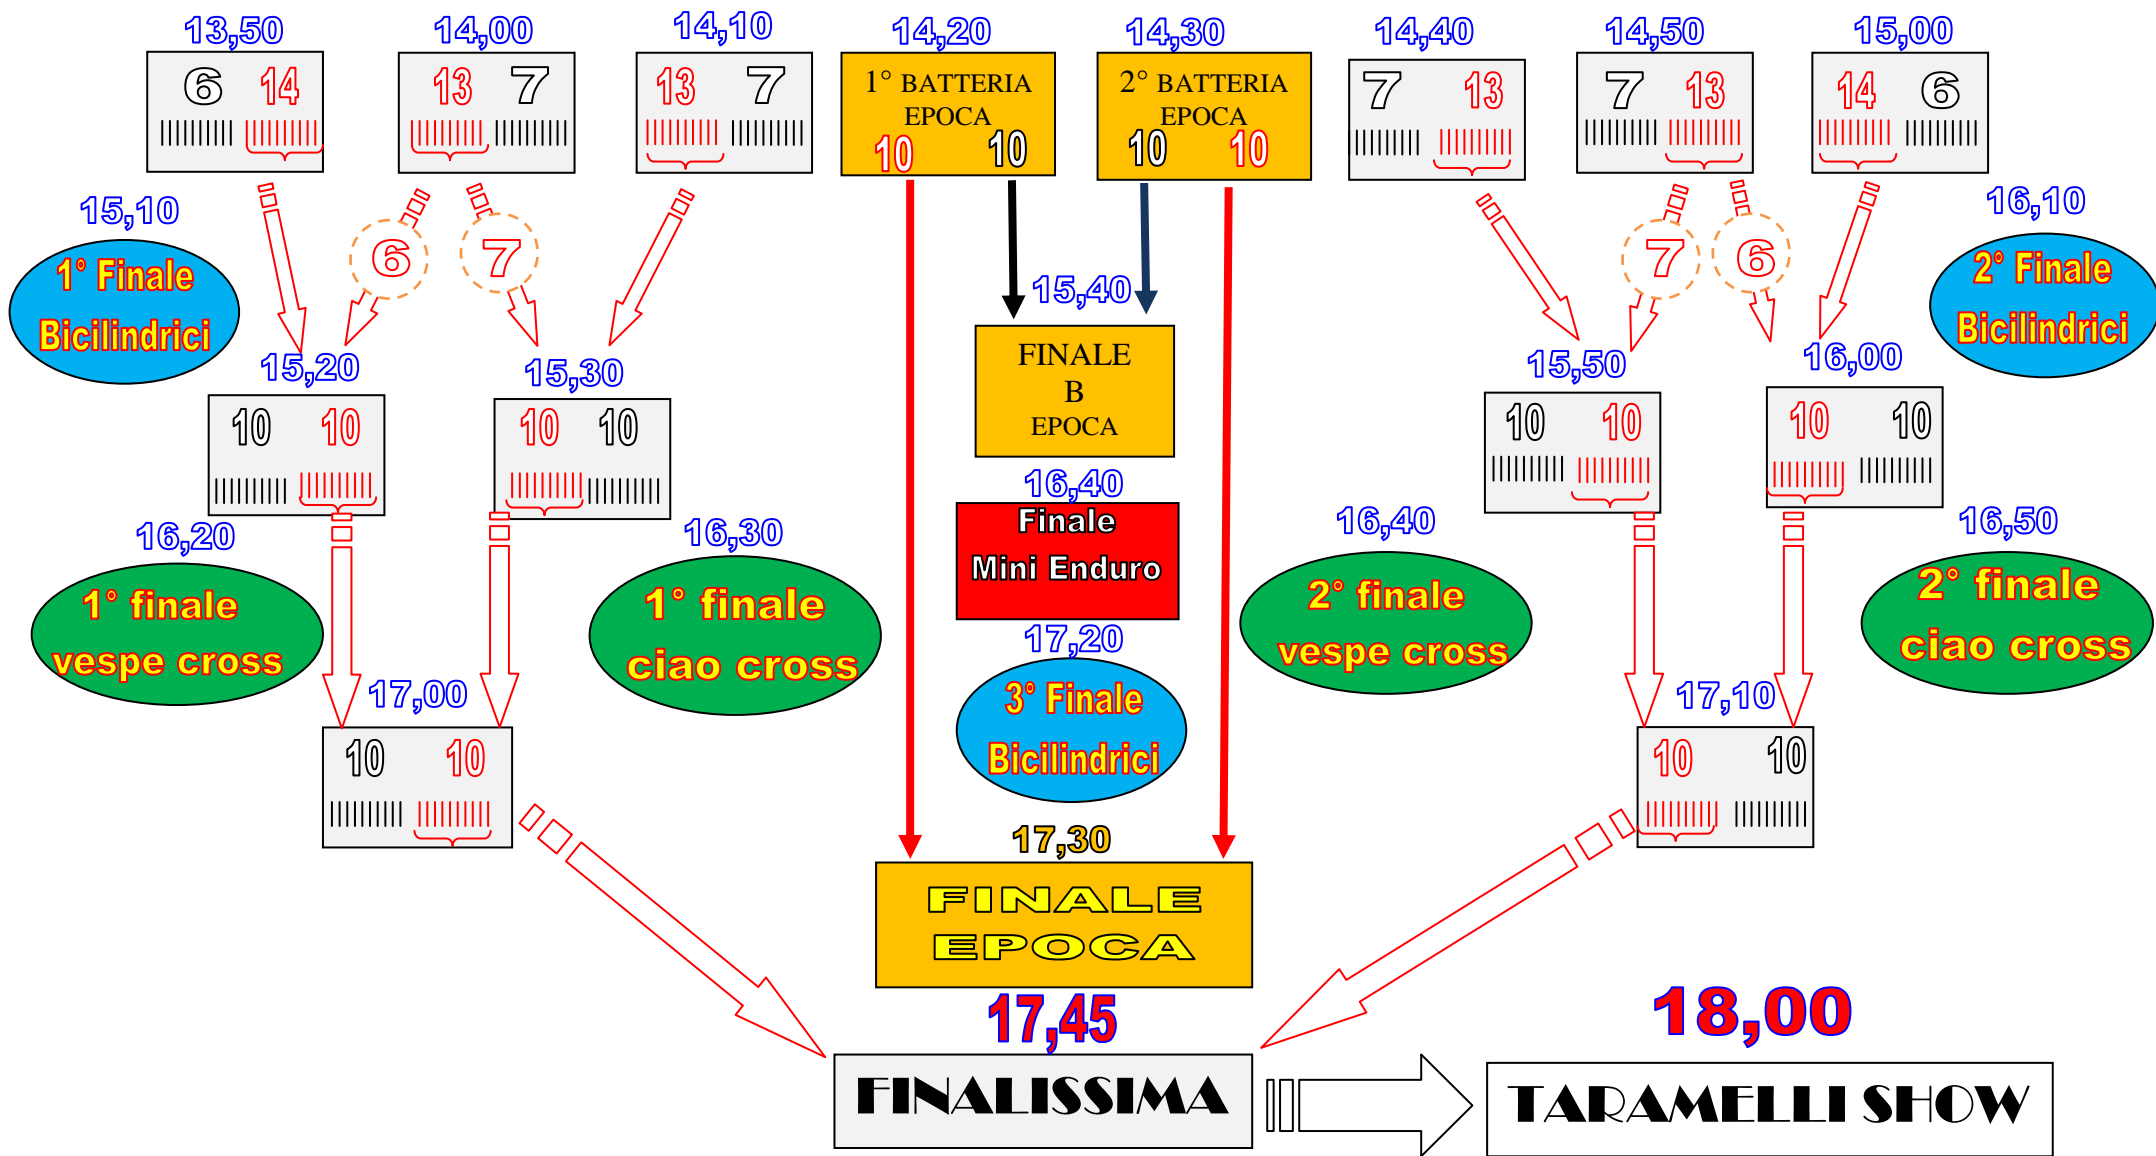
13,50
6 14

14,00
13 7

14,10
13 7

14,20
1° BATTERIA EPOCA
10 10

14,30
2° BATTERIA EPOCA
10 10

14,40
7 13

14,50
7 13

15,00
14 6

15,10
1° Finale Bicilindrici

6

7

15,40

FINALE B EPOCA

7

6

16,10
2° Finale Bicilindrici

15,20
10 10

15,30
10 10

15,50
10 10

16,00
10 10

16,40
Finale Mini Enduro

16,20
1° finale vespe cross

16,30
1° finale ciao cross

16,40
2° finale vespe cross

16,50
2° finale ciao cross

17,20
3° Finale Bicilindrici

17,00
10 10

17,10
10 10

17,30
FINALE EPOCA

17,45
FINALISSIMA

18,00
TARAMELLI SHOW